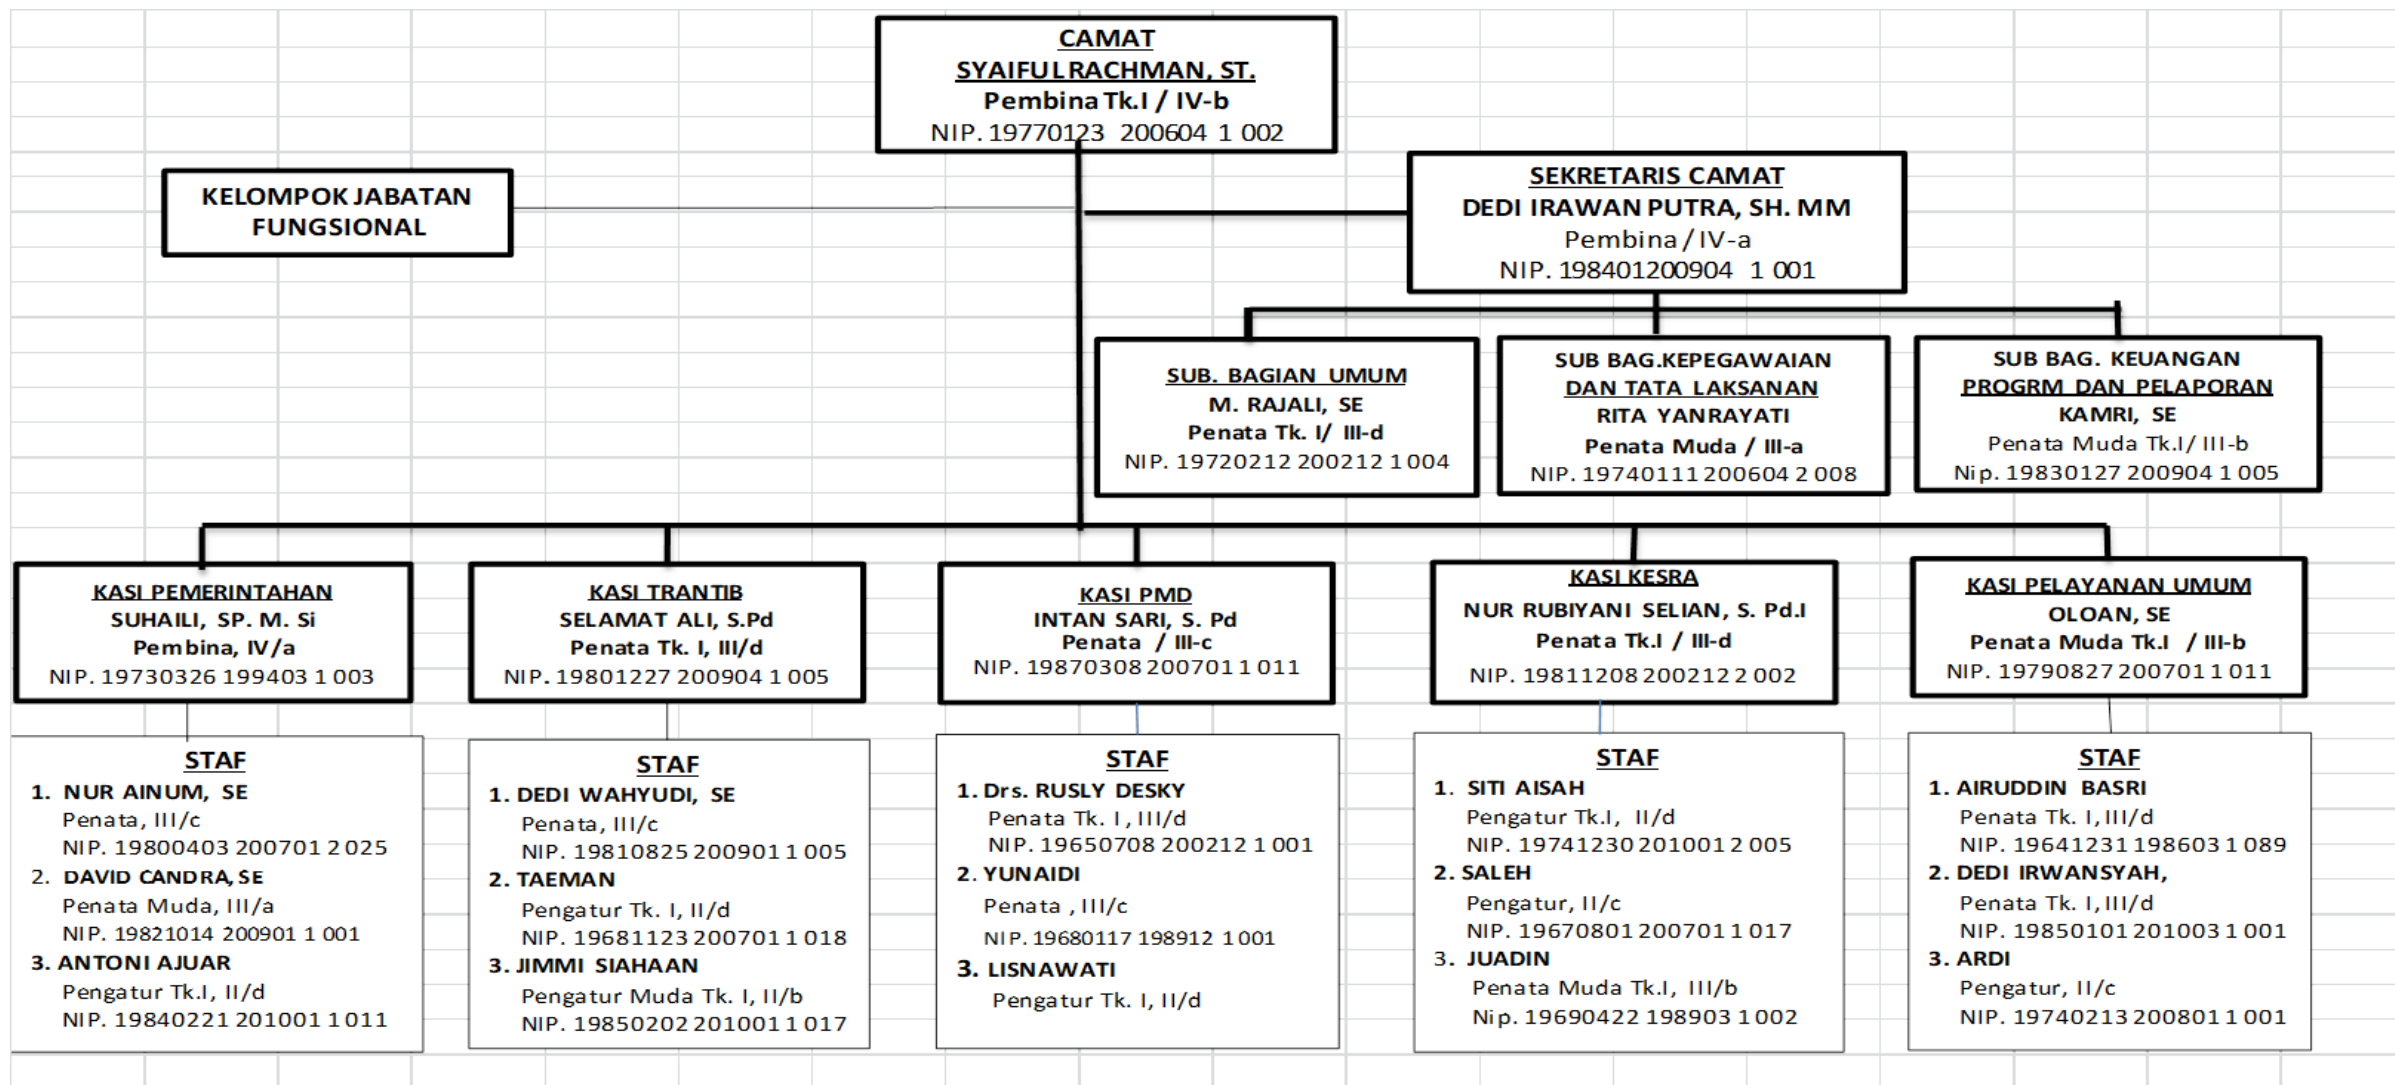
CAMAT
SYAIFULRACHMAN, ST.
Pembina Tk.I / IV-b
NIP. 19770123 200604 1 002

KELOMPOK JABATAN FUNGSIONAL

SEKRETARIS CAMAT
DEDI IRAWAN PUTRA, SH. MM
Pembina / IV-a
NIP. 198401200904 1 001

SUB. BAGIAN UMUM
M. RAJALI, SE
Penata Tk. I/ III-d
NIP. 19720212 200212 1 004

SUB BAG.KEPEGAWAIAN DAN TATA LAKSANAN
RITA YANRAYATI
Penata Muda / III-a
NIP. 19740111 200604 2 008

SUB BAG. KEUANGAN PROGRM DAN PELAPORAN
KAMRI, SE
Penata Muda Tk.I/ III-b
Nip. 19830127 200904 1 005

KASI PEMERINTAHAN
SUHAILI, SP. M. Si
Pembina, IV/a
NIP. 19730326 199403 1 003

KASI TRANTIB
SELAMAT ALI, S.Pd
Penata Tk. I, III/d
NIP. 19801227 200904 1 005

KASI PMD
INTAN SARI, S. Pd
Penata / III-c
NIP. 19870308 200701 1 011

KASI KESRA
NUR RUBIYANI SELIAN, S. Pd.I
Penata Tk.I / III-d
NIP. 19811208 200212 2 002

KASI PELAYANAN UMUM
OLOAN, SE
Penata Muda Tk.I / III-b
NIP. 19790827 200701 1 011

STAF
1. NUR AINUM, SE
Penata, III/c
NIP. 19800403 200701 2 025
2. DAVID CANDRA, SE
Penata Muda, III/a
NIP. 19821014 200901 1 001
3. ANTONI AJUAR
Pengatur Tk.I, II/d
NIP. 19840221 201001 1 011

STAF
1. DEDI WAHYUDI, SE
Penata, III/c
NIP. 19810825 200901 1 005
2. TAEMAN
Pengatur Tk. I, II/d
NIP. 19681123 200701 1 018
3. JIMMI SIAHAAN
Pengatur Muda Tk. I, II/b
NIP. 19850202 201001 1 017

STAF
1. Drs. RUSLY DESKY
Penata Tk. I, III/d
NIP. 19650708 200212 1 001
2. YUNAIDI
Penata , III/c
NIP. 19680117 198912 1 001
3. LISNAWATI
Pengatur Tk. I, II/d

STAF
1. SITI AISAH
Pengatur Tk.I, II/d
NIP. 19741230 201001 2 005
2. SALEH
Pengatur, II/c
NIP. 19670801 200701 1 017
3. JUADIN
Penata Muda Tk.I, III/b
Nip. 19690422 198903 1 002

STAF
1. AIRUDDIN BASRI
Penata Tk. I, III/d
NIP. 19641231 198603 1 089
2. DEDI IRWANSYAH,
Penata Tk. I, III/d
NIP. 19850101 201003 1 001
3. ARDI
Pengatur, II/c
NIP. 19740213 200801 1 001